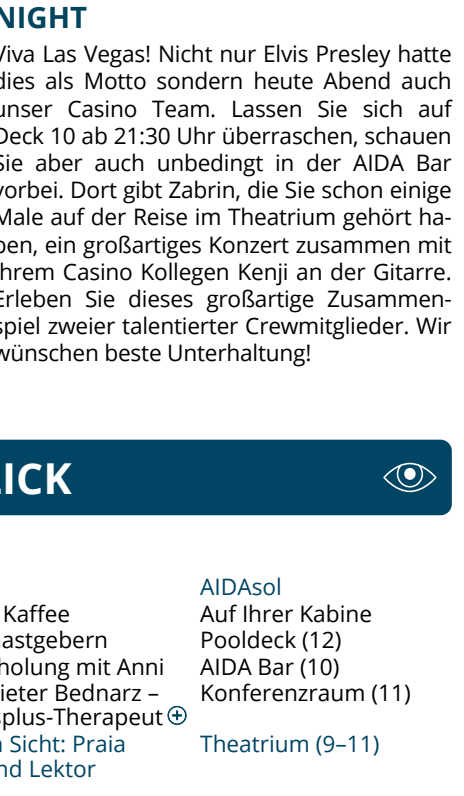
NIGHT

Viva Las Vegas! Nicht nur Elvis Presley hatte dies als Motto sondern heute Abend auch unser Casino Team. Lassen Sie sich auf Deck 10 ab 21:30 Uhr überraschen, schauen Sie aber auch unbedingt in der AIDA Bar vorbei. Dort gibt Zabrin, die Sie schon einige Male auf der Reise im Theatrium gehört haben, ein großartiges Konzert zusammen mit ihrem Casino Kollegen Kenji an der Gitarre. Erleben Sie dieses großartige Zusammenspiel zweier talentierter Crewmitglieder. Wir wünschen beste Unterhaltung!

ICK

Kaffee
astgebern
holung mit Anni
ieter Bednarz –
plus-Therapeut
n Sicht: Praia
nd Lektor

AIDAsol
Auf Ihrer Kabine
Pooldeck (12)
AIDA Bar (10)
Konferenzraum (11)

Theatrium (9–11)